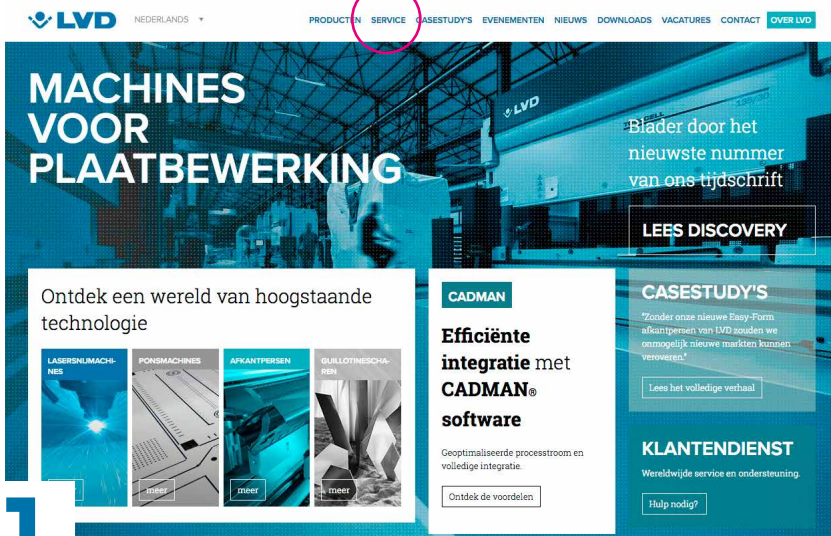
LVD NEDERLANDS ▾

PRODUCTEN SERVICE CASESTUDY'S EVENEMENTEN NIEUWS DOWNLOADS VACATURES CONTACT OVER LVD

MACHINES VOOR PLAATBEWERKING

LVD

Blader door het nieuwste nummer van ons tijdschrift

LEES DISCOVERY

Ontdek een wereld van hoogstaande technologie

LASERSNIJMACHINES

PONSMACHINES

AFKANTPERSEN

GUILLOTINESCHAREN

meer

meer

meer

CADMAN

Efficiënte integratie met CADMAN® software

Geoptimaliseerde processtroom en volledige integratie.

Ontdek de voordelen

CASESTUDY'S

"Zonder onze nieuwe Easy-Form afkantpersen van LVD zouden we onmogelijk nieuwe markten kunnen veroveren."

Lees het volledige verhaal

KLANTENDIENST

Wereldwijde service en ondersteuning.

Hulp nodig?